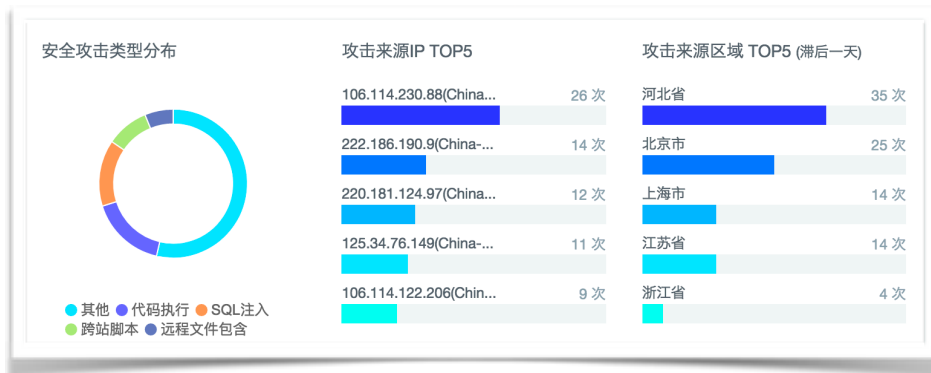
安全攻击类型分布

其他 代码执行 SQL注入 跨站脚本 远程文件包含

攻击来源IP TOP5

106.114.230.88(China... 26 次
222.186.190.9(China-... 14 次
220.181.124.97(China... 12 次
125.34.76.149(China-... 11 次
106.114.122.206(Chin... 9 次

攻击来源区域 TOP5 (滞后一天)

河北省 35 次
北京市 25 次
上海市 14 次
江苏省 14 次
浙江省 4 次